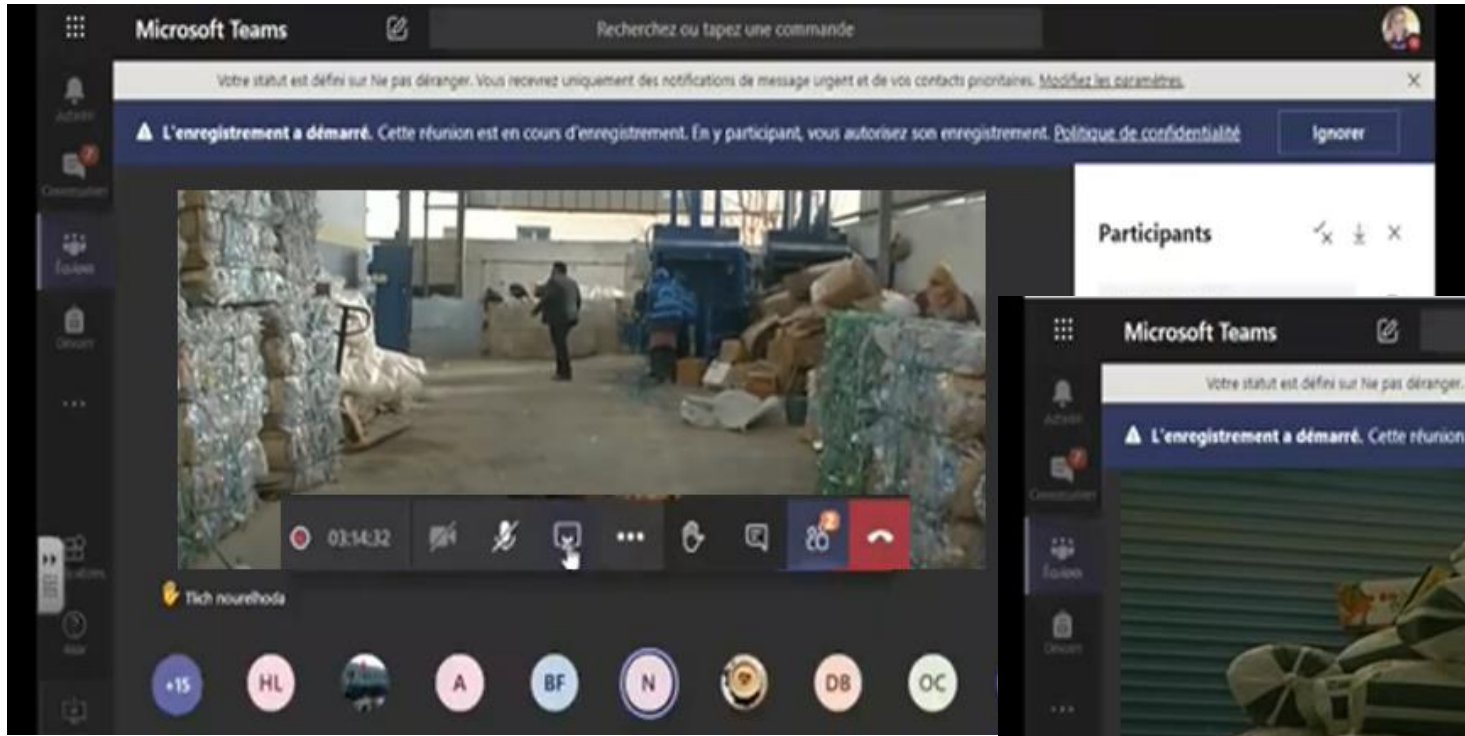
Microsoft Teams

Recherchez ou tapez une commande

Activité

7
Conversation

Équipes

Devoirs

...

Applications

Aide

Votre statut est défini sur Ne pas déranger. Vous recevrez uniquement des notifications de message urgent et de vos contacts prioritaires. Modifiez les paramètres.

L'enregistrement a démarré. Cette réunion est en cours d'enregistrement. En y participant, vous autorisez son enregistrement. Politique de confidentialité

Ignorer

Participants

03:14:32

2

Tlich nourelhoda

+15 HL A BF N DB OC

Microsoft Teams

Activité

7
Conversation

Équipes

Devoirs

...

Votre statut est défini sur Ne pas déranger.

L'enregistrement a démarré. Cette réunion